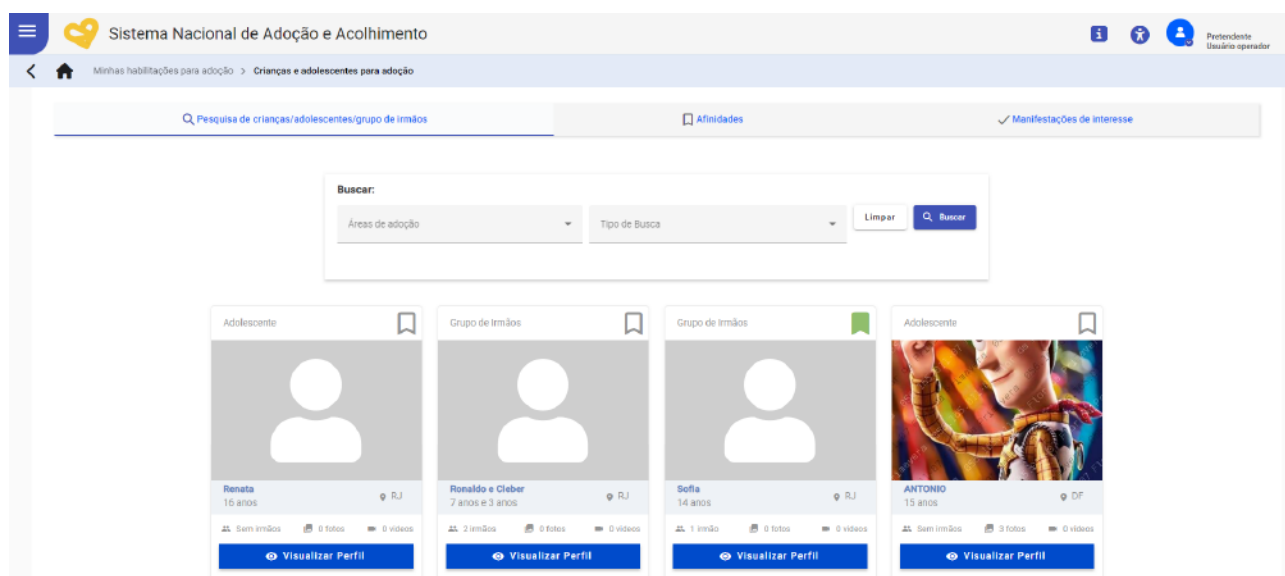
Sistema Nacional de Adoção e Acolhimento

Pretendente
Usuário operador

Minhas habilitações para adoção > Crianças e adolescentes para adoção

Pesquisa de crianças/adolescentes/grupo de irmãos

Afinidades

Manifestações de interesse

Buscar:

Áreas de adoção

Tipo de Busca

Limpar

Buscar

Adolescente

Renata
16 anos
RJ
Sem irmãos
0 fotos
0 vídeos
Visualizar Perfil

Grupo de Irmãos

Ronaldo e Cleber
7 anos e 3 anos
RJ
2 irmãos
0 fotos
0 vídeos
Visualizar Perfil

Grupo de Irmãos

Sofia
14 anos
RJ
1 irmão
0 fotos
0 vídeos
Visualizar Perfil

Adolescente

ANTONIO
15 anos
DF
Sem irmãos
3 fotos
0 vídeos
Visualizar Perfil